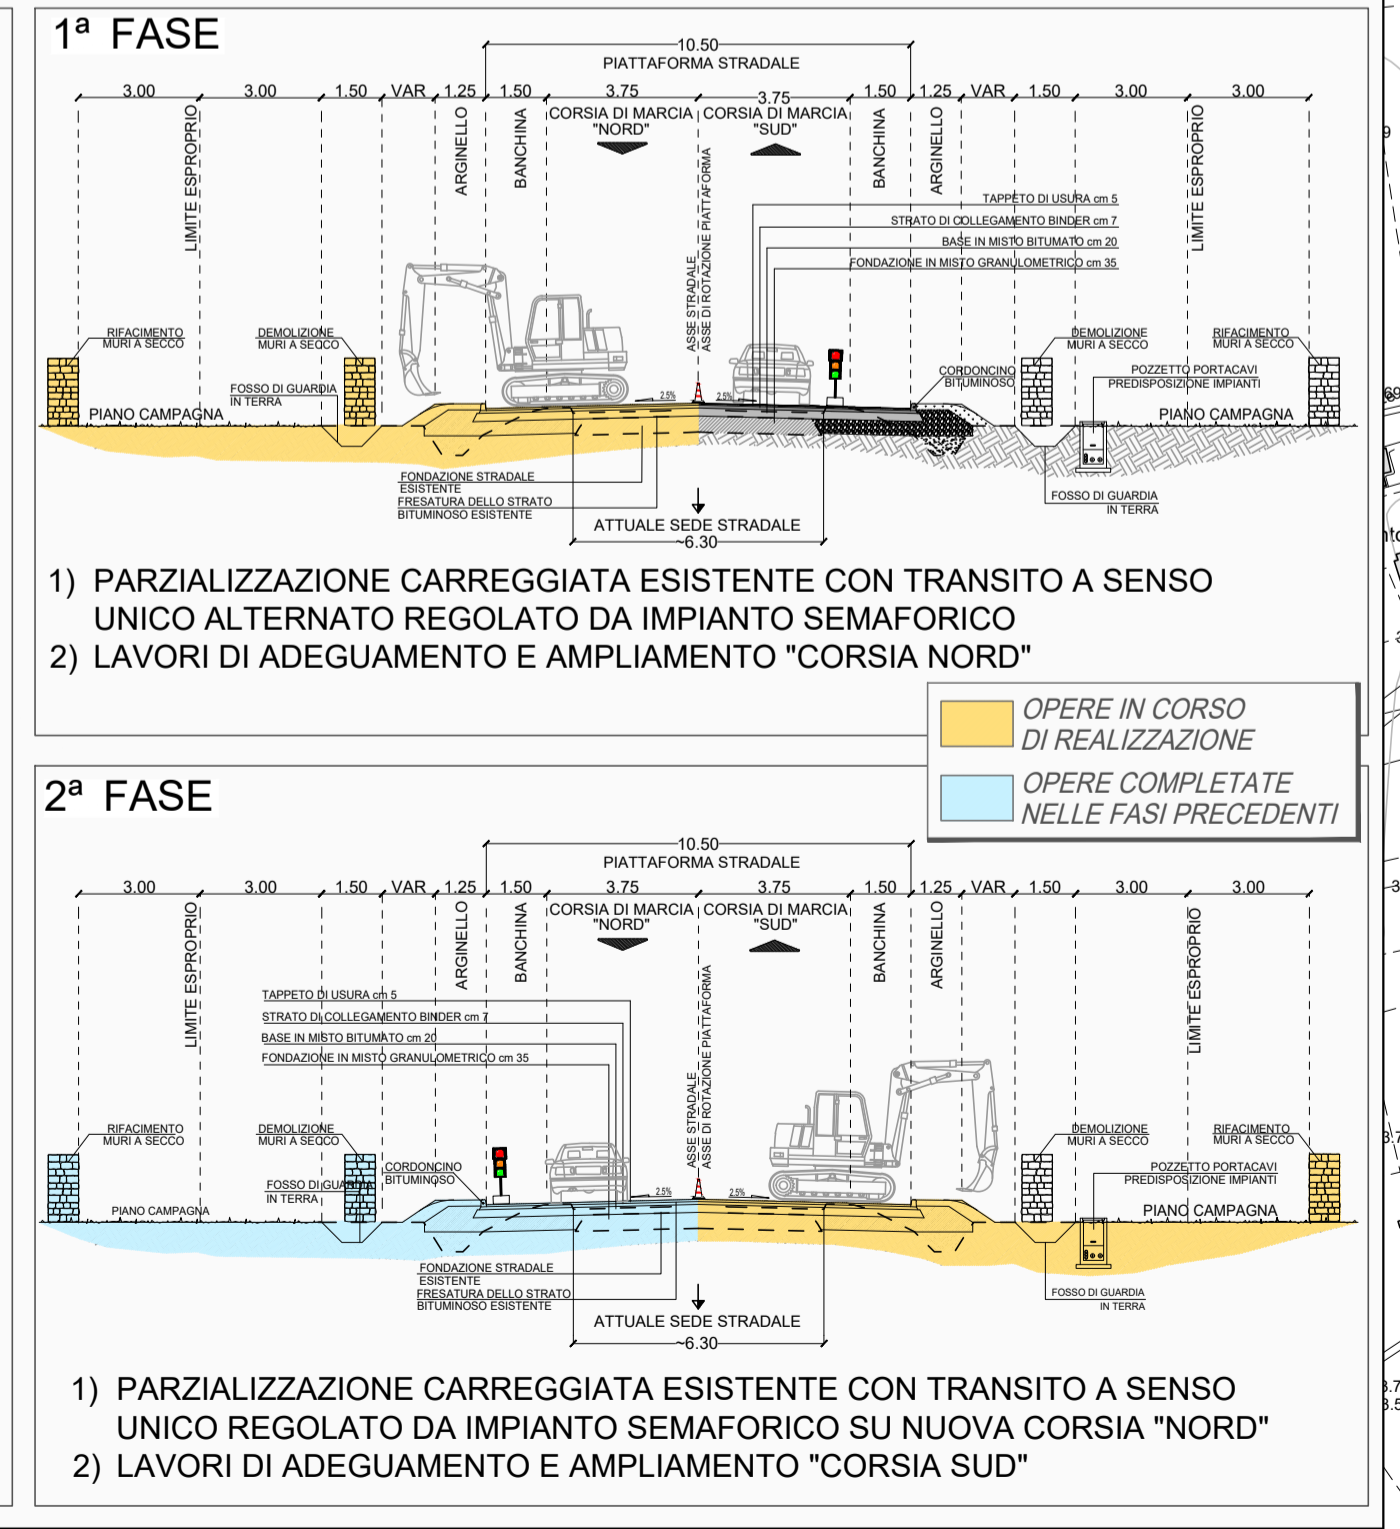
1ª FASE

10.50
PIATTAFORMA STRADALE

3.00 3.00 1.50 VAR 1.25 1.50 3.75 3.75 1.50 1.25 VAR 1.50 3.00 3.00

LIMITE ESPROPRIO
ARGINELLO
BANCHINA
CORSIA DI MARCIA "NORD"
CORSIA DI MARCIA "SUD"
BANCHINA
ARGINELLO
LIMITE ESPROPRIO
ASSE STRADALE
ASSE DI ROTAZIONE PIATTAFORMA

TAPPETO DI USURA cm 5
STRATO DI COLLEGAMENTO BINDER cm 7
BASE IN MISTO BITUMATO cm 20
FONDAZIONE IN MISTO GRANULOMETRICO cm 35

RIFACIMENTO MURI A SECCO
DEMOLIZIONE MURI A SECCO
FOSSO DI GUARDIA IN TERRA
PIANO CAMPAGNA
2.5%
2.5%
CORDONCINO BITUMINOSO
DEMOLIZIONE MURI A SECCO
RIFACIMENTO MURI A SECCO
POZZETTO PORTACAVI PREDISPOSIZIONE IMPIANTI
PIANO CAMPAGNA
FONDAZIONE STRADALE ESISTENTE
FRESATURA DELLO STRATO BITUMINOSO ESISTENTE
ATTUALE SEDE STRADALE
~6.30
FOSSO DI GUARDIA IN TERRA

1) PARZIALIZZAZIONE CARREGGIATA ESISTENTE CON TRANSITO A SENSO UNICO ALTERNATO REGOLATO DA IMPIANTO SEMAFORICO
2) LAVORI DI ADEGUAMENTO E AMPLIAMENTO "CORSIA NORD"

OPERE IN CORSO DI REALIZZAZIONE
OPERE COMPLETATE NELLE FASI PRECEDENTI

2ª FASE

10.50
PIATTAFORMA STRADALE

3.00 3.00 1.50 VAR 1.25 1.50 3.75 3.75 1.50 1.25 VAR 1.50 3.00 3.00

LIMITE ESPROPRIO
ARGINELLO
BANCHINA
CORSIA DI MARCIA "NORD"
CORSIA DI MARCIA "SUD"
BANCHINA
ARGINELLO
LIMITE ESPROPRIO
ASSE STRADALE
ASSE DI ROTAZIONE PIATTAFORMA

TAPPETO DI USURA cm 5
STRATO DI COLLEGAMENTO BINDER cm 7
BASE IN MISTO BITUMATO cm 20
FONDAZIONE IN MISTO GRANULOMETRICO cm 35

RIFACIMENTO MURI A SECCO
DEMOLIZIONE MURI A SECCO
CORDONCINO BITUMINOSO
FOSSO DI GUARDIA IN TERRA
PIANO CAMPAGNA
2.5%
2.5%
DEMOLIZIONE MURI A SECCO
RIFACIMENTO MURI A SECCO
POZZETTO PORTACAVI PREDISPOSIZIONE IMPIANTI
PIANO CAMPAGNA
FONDAZIONE STRADALE ESISTENTE
FRESATURA DELLO STRATO BITUMINOSO ESISTENTE
ATTUALE SEDE STRADALE
~6.30
FOSSO DI GUARDIA IN TERRA

1) PARZIALIZZAZIONE CARREGGIATA ESISTENTE CON TRANSITO A SENSO UNICO REGOLATO DA IMPIANTO SEMAFORICO SU NUOVA CORSIA "NORD"
2) LAVORI DI ADEGUAMENTO E AMPLIAMENTO "CORSIA SUD"